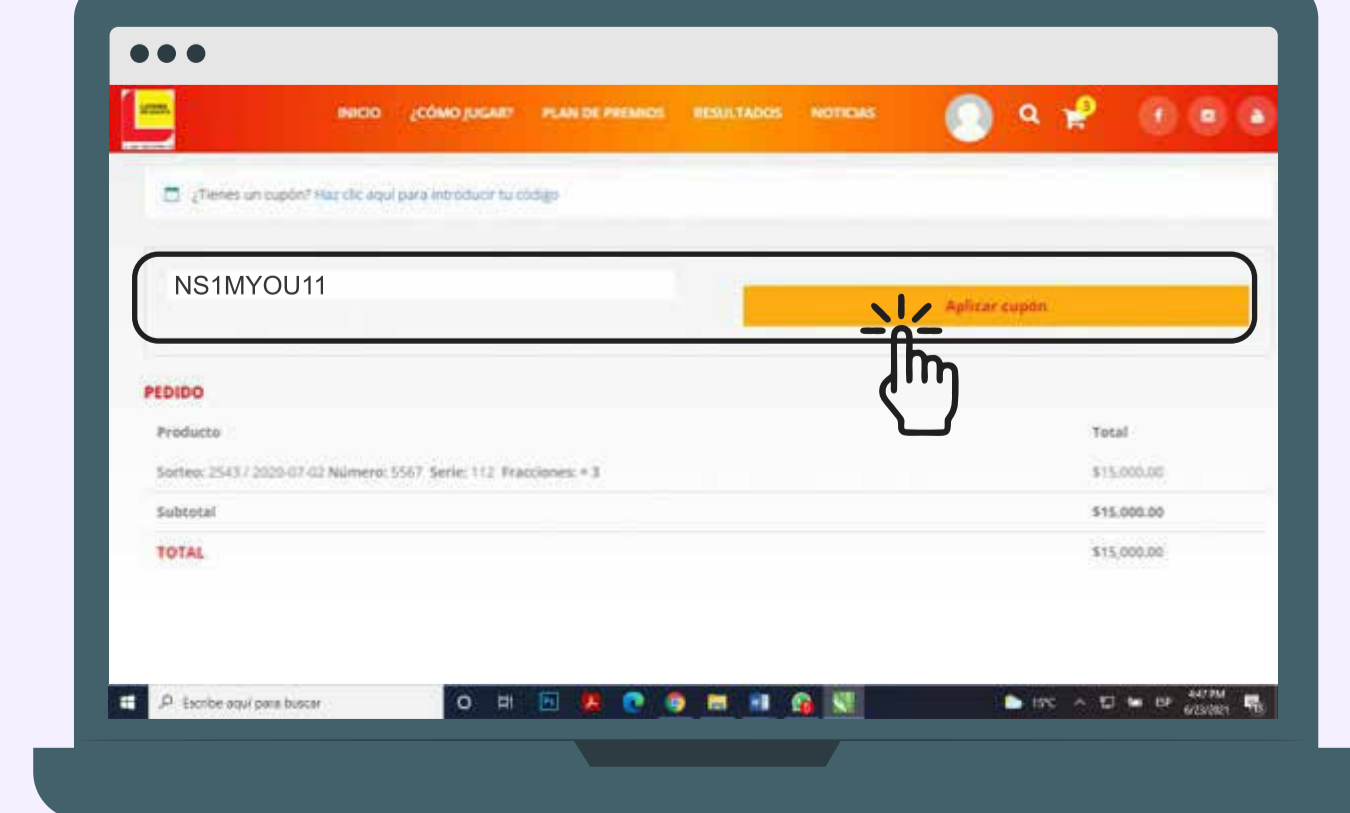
INICIO ¿CÓMO JUGAR? PLAN DE PREMIOS RESULTADOS NOTICIAS

¿Tienes un cupón? Haz clic aquí para introducir tu código

NS1MYOU11

Aplicar cupón

PEDIDO

| Producto | Total |
|---|---|
| Sorteo: 2543 / 2020-07-02 Número: 5567 Serie: 112 Fracciones: × 3 | \$15.000,00 |
| Subtotal | \$15.000,00 |
| TOTAL | \$15.000,00 |

Escribe aquí para buscar

15°C ESP 4:47 PM 6/23/2021